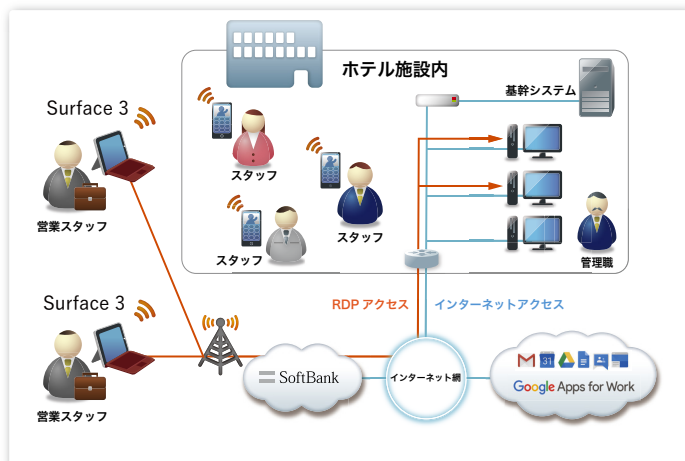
ホテル施設内

基幹システム

Surface 3

スタッフ

営業スタッフ

スタッフ

スタッフ

管理職

Surface 3

RDP アクセス

インターネットアクセス

営業スタッフ

SoftBank

インターネット網

31

Google Apps for Work